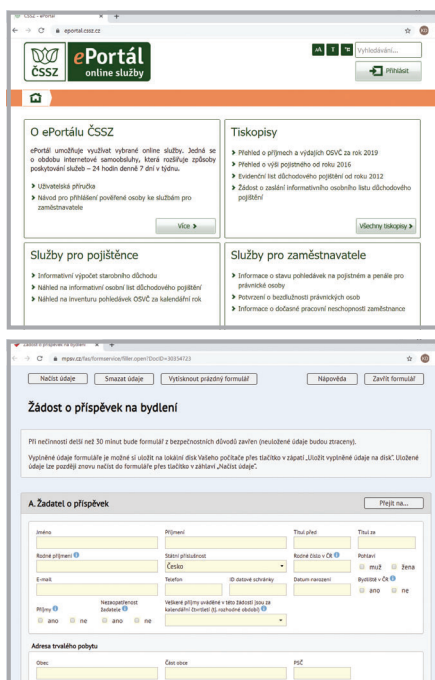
ČSSZ - ePortál
eportal.cssz.cz

ČSSZ ePortál online služby

A A A Vyhledávání...

Přihlásit

O ePortálu ČSSZ

ePortál umožňuje využívat vybrané online služby. Jedná se o obdobu internetové samoobsluhy, která rozšiřuje způsoby poskytování služeb – 24 hodin denně 7 dní v týdnu.

Uživatelská příručka
Návod pro přihlášení pověřené osoby ke službám pro zaměstnavatele

Více

Tiskopisy

Přehled o příjmech a výdajích OSVČ za rok 2019
Přehled o výši pojistného od roku 2016
Evidenční list důchodového pojištění od roku 2012
Žádost o zaslání informativního osobního listu důchodového pojištění

Všechny tiskopisy

Služby pro pojištěnce

Informativní výpočet starobního důchodu
Náhled na informativní osobní list důchodového pojištění
Náhled na inventuru pohledávek OSVČ za kalendářní rok

Služby pro zaměstnavatele

Informace o stavu pohledávek na pojistném a penále pro právnické osoby
Potvrzení o bezdlužnosti právnických osob
Informace o dočasné pracovní neschopnosti zaměstnance

Žádost o příspěvek na bydlení
mpsv.cz/fas/formservice/filler.open?DocID=30334723

Načíst údaje Smazat údaje Vytisknout prázdný formulář Nápověda Zavřít formulář

Žádost o příspěvek na bydlení

Při nečinnosti delší než 30 minut bude formulář z bezpečnostních důvodů zavřen (neuložené údaje budou ztraceny).

Vyplněné údaje formuláře je možné si uložit na lokální disk Vašeho počítače přes tlačítko v zápatí „Uložit vyplněné údaje na disk". Uložené údaje lze později znovu načíst do formuláře přes tlačítko v záhlaví „Načíst údaje".

A. Žadatel o příspěvek

Přejít na...

Jméno
Příjmení
Titul před
Titul za
Rodné příjmení
Státní příslušnost
Česko
Rodné číslo v ČR
Pohlaví
muž žena
E-mail
Telefon
ID datové schránky
Datum narození
Bydliště v ČR
ano ne
Příjmy
ano ne
Nezaopatřenost žadatele
ano ne
Veškeré příjmy uváděné v této žádosti jsou za kalendářní čtvrtletí (tj. rozhodné období)

Adresa trvalého pobytu

Obec
Část obce
PSČ